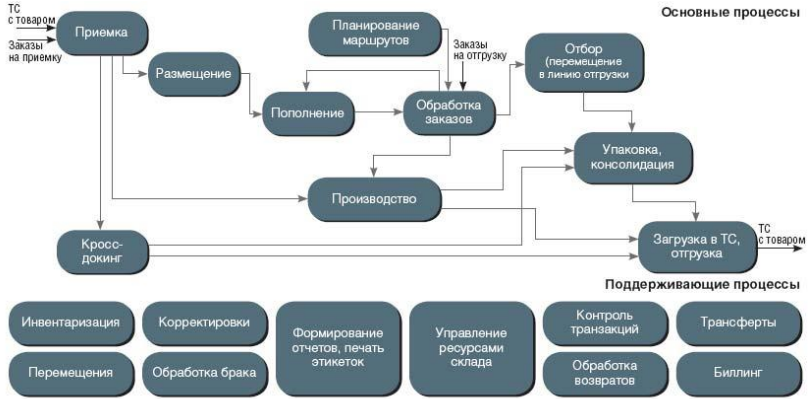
ТС с товаром

Заказы на приемку

Приемка

Основные процессы

Планирование маршрутов

Заказы на отгрузку

Отбор (перемещение в линию отгрузки)

Размещение

Пополнение

Обработка заказов

Упаковка, консолидация

Производство

Кросс-докинг

Загрузка в ТС, отгрузка

ТС с товаром

Поддерживающие процессы

Инвентаризация

Корректировки

Формирование отчетов, печать этикеток

Управление ресурсами склада

Контроль транзакций

Трансферты

Перемещения

Обработка брака

Обработка возвратов

Биллинг